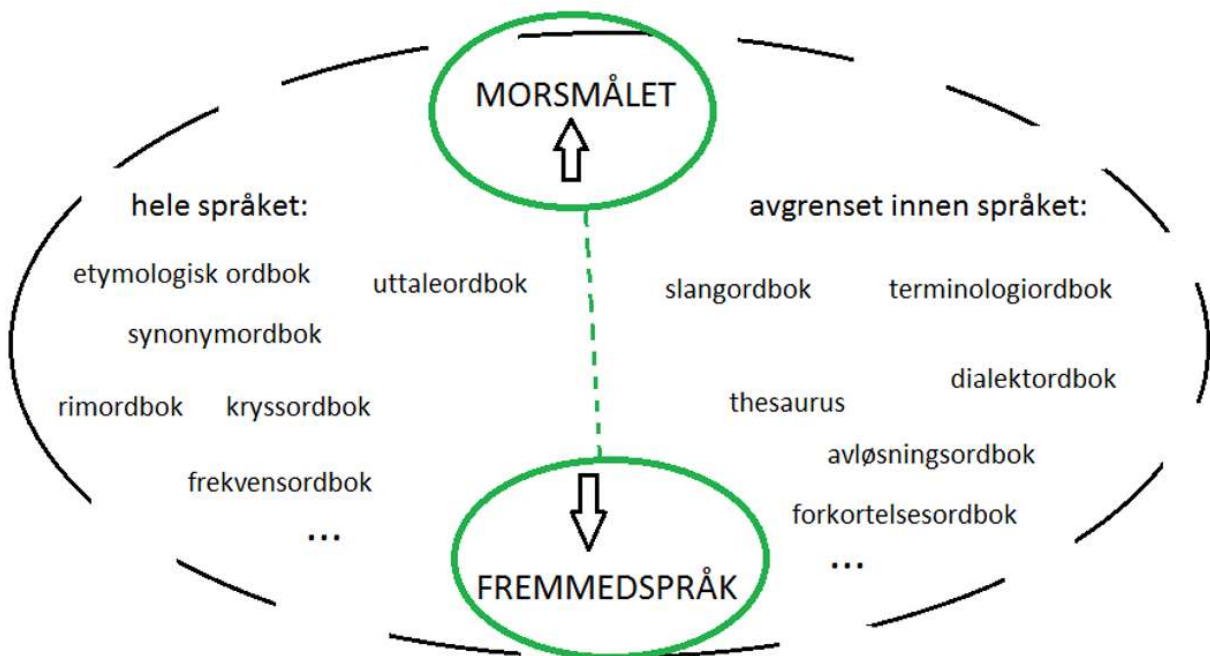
MORSMÅLET

hele språket:

etymologisk ordbok

uttaleordbok

synonymordbok

rimordbok

kryssordbok

frekvensordbok

...

avgrenset innen språket:

slangordbok

terminologiordbok

dialektordbok

thesaurus

avløsningsordbok

forkortelsesordbok

...

FREMMEDSPRÅK